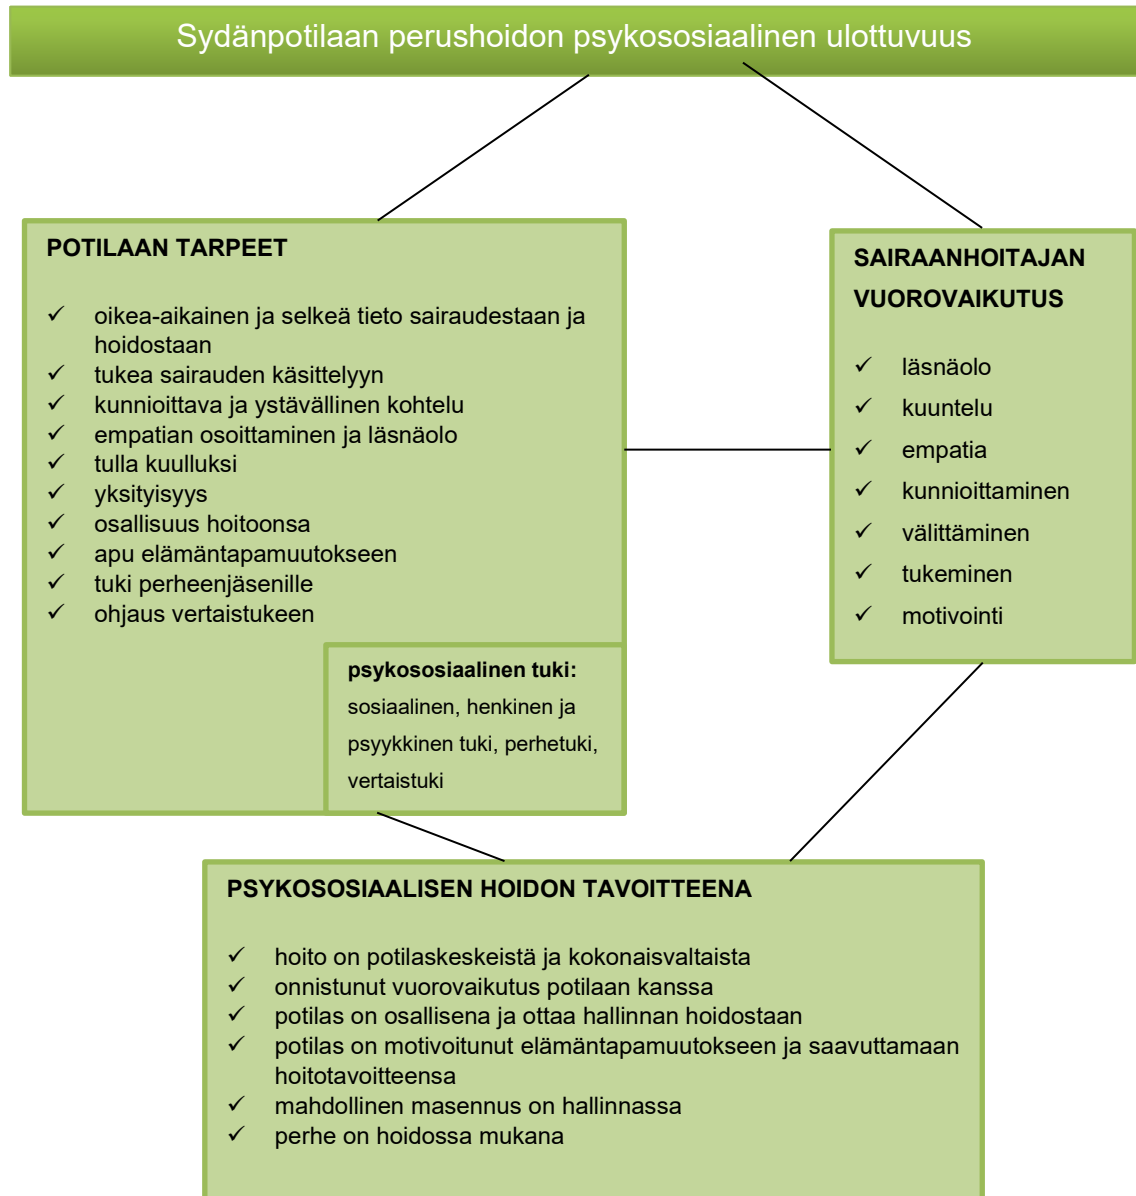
Sydänpotilaan perushoidon psykososiaalinen ulottuvuus

POTILAAN TARPEET

✓ oikea-aikainen ja selkeä tieto sairaudestaan ja hoidostaan
✓ tukea sairauden käsittelyyn
✓ kunnioittava ja ystävällinen kohtelu
✓ empatian osoittaminen ja läsnäolo
✓ tulla kuulluksi
✓ yksityisyys
✓ osallisuus hoitoonsa
✓ apu elämäntapamuutokseen
✓ tuki perheenjäsenille
✓ ohjaus vertaistukeen

psykososiaalinen tuki: sosiaalinen, henkinen ja psyykkinen tuki, perhetuki, vertaistuki

SAIRAANHOITAJAN VUOROVAIKUTUS

✓ läsnäolo
✓ kuuntelu
✓ empatia
✓ kunnioittaminen
✓ välittäminen
✓ tukeminen
✓ motivointi

PSYKOSOSIAALISEN HOIDON TAVOITTEENA

✓ hoito on potilaskeskeistä ja kokonaisvaltaista
✓ onnistunut vuorovaikutus potilaan kanssa
✓ potilas on osallisena ja ottaa hallinnan hoidostaan
✓ potilas on motivoitunut elämäntapamuutokseen ja saavuttamaan hoitotavoitteensa
✓ mahdollinen masennus on hallinnassa
✓ perhe on hoidossa mukana